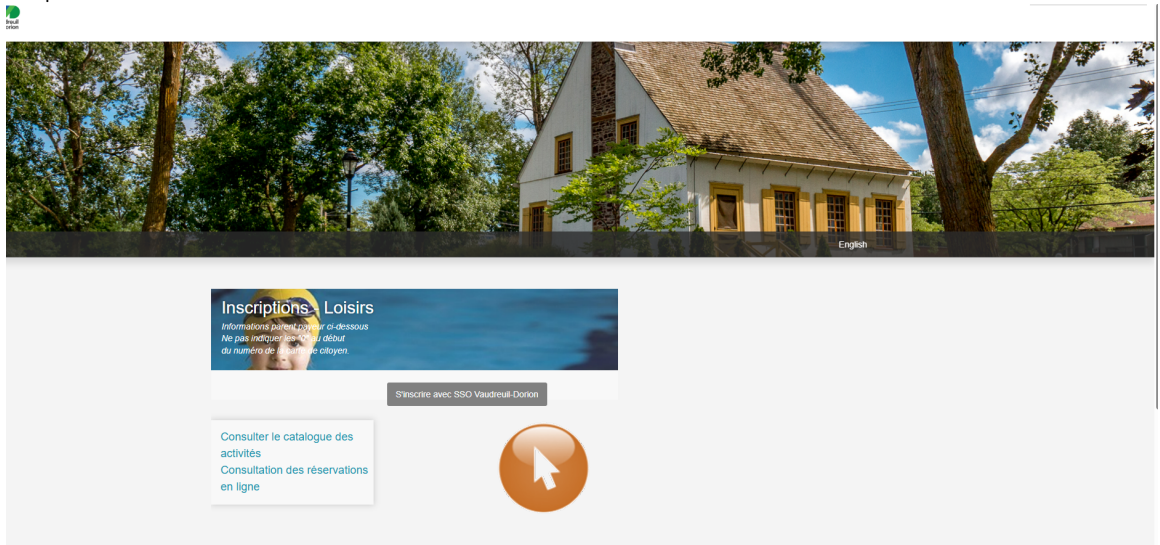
English

Inscriptions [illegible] Loisirs

Informations parent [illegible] ci-dessous
Ne pas indiquer les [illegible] début
du numéro de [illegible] de citoyen.

S'inscrire avec SSO Vaudreuil-Dorion

Consulter le catalogue des activités
Consultation des réservations en ligne